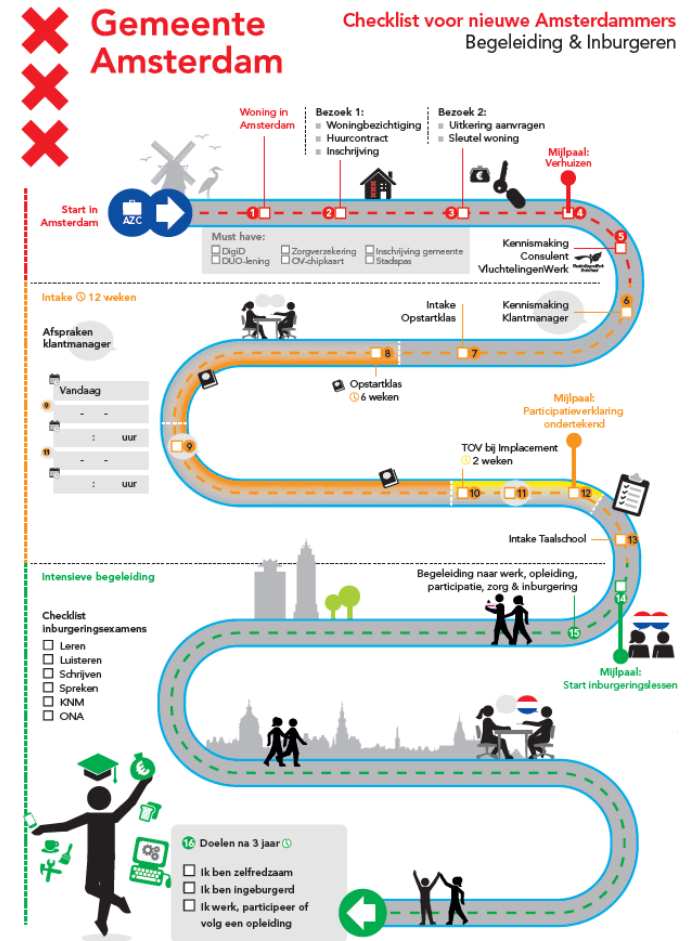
Gemeente Amsterdam

Checklist voor nieuwe Amsterdammers
Begeleiding & Inburgeren

Woning in Amsterdam

Bezoek 1:
Woningbezichtiging
Huurcontract
Inschrijving

Bezoek 2:
Uitkering aanvragen
Sleutel woning

Mijlpaal: Verhuizen

Start in Amsterdam

AZC

1 2 3 4

Must have:
DigiD
DUO-lening
Zorgverzekering
OV-chipkaart
Inschrijving gemeente
Stadspas

5
Kennismaking Consulent VluchtelingenWerk

Intake 12 weken

6
Kennismaking Klantmanager

Intake Opstartklas
7

Afspraken klantmanager

8

Vandaag
- -
: uur
- -
: uur

Opstartklas
6 weken

9

Mijlpaal: Participatieverklaring ondertekend

TOV bij Implacement
2 weken

10 11 12

13
Intake Taalschool

Intensieve begeleiding

Begeleiding naar werk, opleiding, participatie, zorg & inburgering

14
15

Checklist inburgeringsexamens
Leren
Luisteren
Schrijven
Spreken
KNM
ONA

Mijlpaal: Start inburgeringslessen

16 Doelen na 3 jaar
Ik ben zelfredzaam
Ik ben ingeburgerd
Ik werk, participeer of volg een opleiding